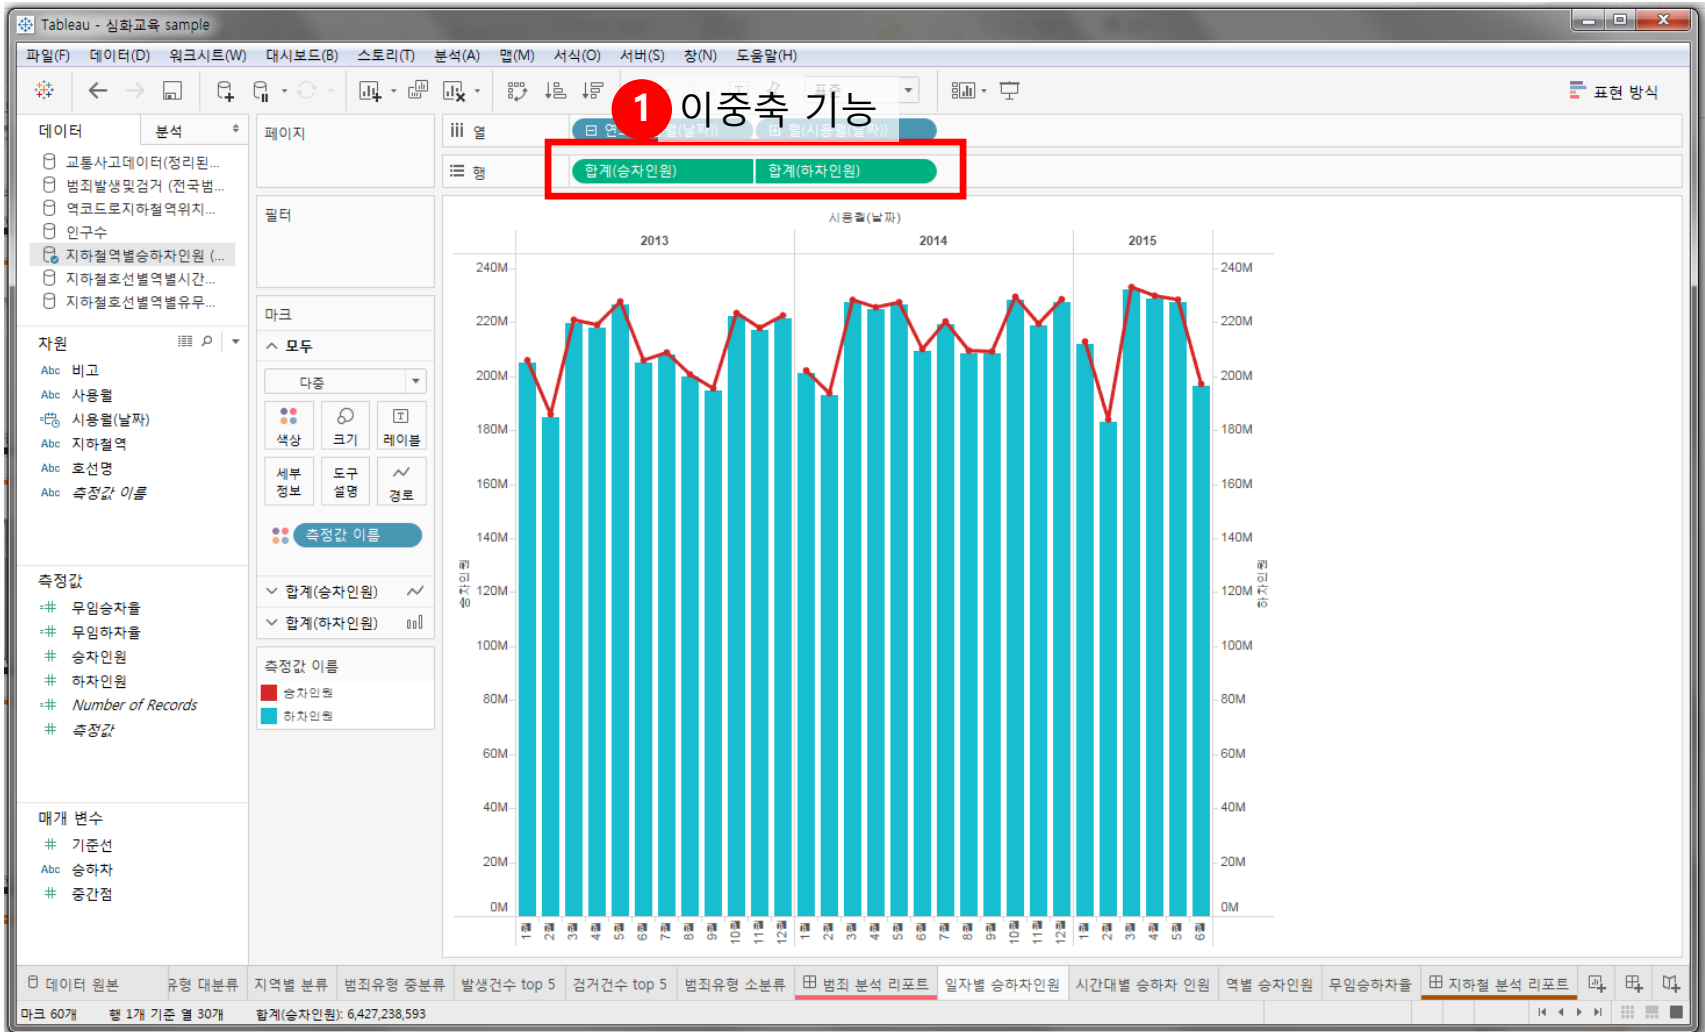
Tableau - 심화교육 sample

파일(F) 데이터(D) 워크시트(W) 대시보드(B) 스토리(T) 분석(A) 맵(M) 서식(O) 서버(S) 창(N) 도움말(H)

표현 방식

1 이중축 기능

데이터 분석

교통사고데이터(정리된...
범죄발생및검거 (전국범...
역코드로지하철역위치...
인구수
지하철역별승하차인원 (...
지하철호선별역별시간...
지하철호선별역별유무...

차원
Abc 비고
Abc 사용월
시용월(날짜)
Abc 지하철역
Abc 호선명
Abc 측정값 이름

측정값
무임승차율
무임하차율
승차인원
하차인원
Number of Records
측정값

매개 변수
기준선
Abc 승하차
중간점

페이지

필터

마크
모두
다중
색상 크기 레이블
세부 정보 도구 설명 경로
측정값 이름
합계(승차인원)
합계(하차인원)

측정값 이름
승차인원
하차인원

열 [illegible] 월(날짜)) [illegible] 월(시용월(날짜))
행 합계(승차인원) 합계(하차인원)

시용월(날짜)
2013 2014 2015

240M 220M 200M 180M 160M 140M 120M 100M 80M 60M 40M 20M 0M
승차인원
하차인원

1 2 3 4 5 6 7 8 9 10 11 12 1 2 3 4 5 6 7 8 9 10 11 12 1 2 3 4 5 6

데이터 원본 유형 대분류 지역별 분류 범죄유형 중분류 발생건수 top 5 검거건수 top 5 범죄유형 소분류 범죄 분석 리포트 일자별 승하차인원 시간대별 승하차 인원 역별 승차인원 무임승하차율 지하철 분석 리포트

마크 60개 행 1개 기준 열 30개 합계(승차인원): 6,427,238,593